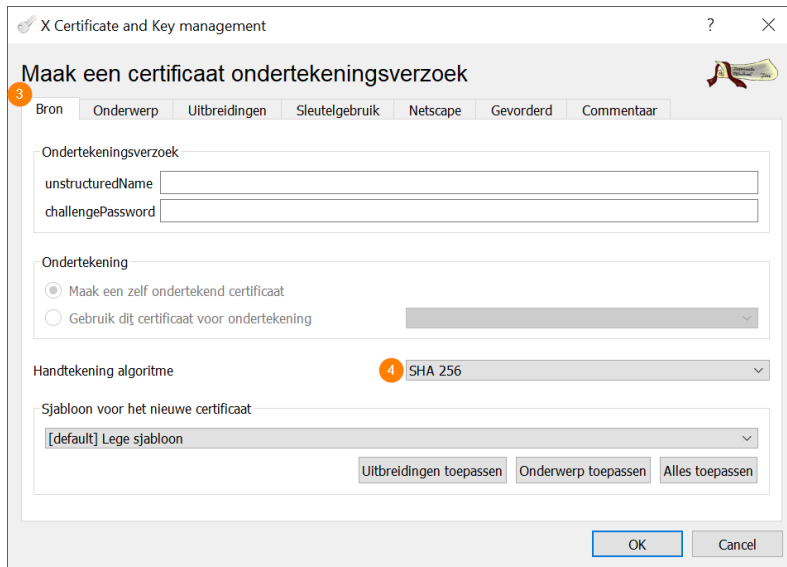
X Certificate and Key management

?

Maak een certificaat ondertekeningsverzoek

3

Bron | Onderwerp | Uitbreidingen | Sleutelgebruik | Netscape | Gevorderd | Commentaar

Ondertekeningsverzoek

unstructuredName

challengePassword

Ondertekening

Maak een zelf ondertekend certificaat

Gebruik dit certificaat voor ondertekening

Handtekening algoritme

4

SHA 256

Sjabloon voor het nieuwe certificaat

[default] Lege sjabloon

Uitbreidingen toepassen

Onderwerp toepassen

Alles toepassen

OK

Cancel